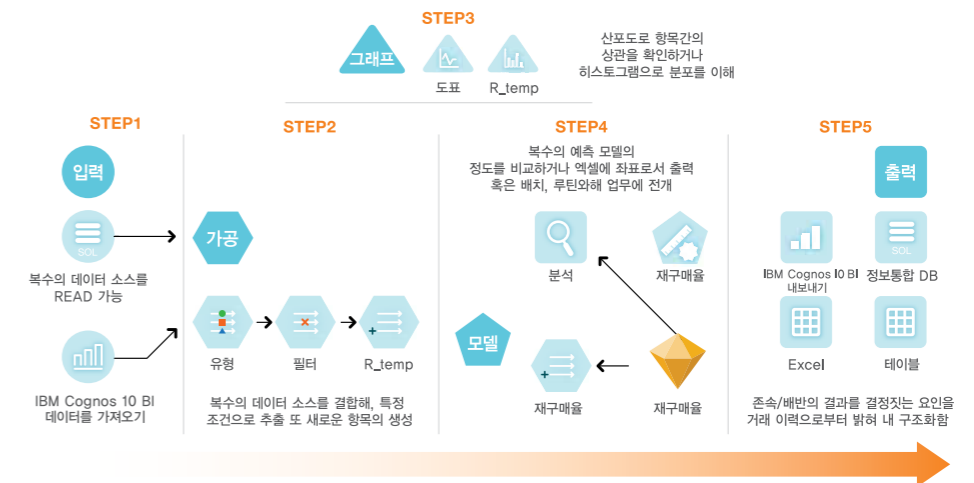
STEP3

그래프

도표

R_temp

산포도로 항목간의 상관을 확인하거나 히스토그램으로 분포를 이해

STEP1

입력

SQL

복수의 데이터 소스를 READ 가능

IBM Cognos 10 BI 데이터를 가져오기

STEP2

가공

유형

필터

R_temp

복수의 데이터 소스를 결합해, 특정 조건으로 추출 또 새로운 항목의 생성

STEP4

복수의 예측 모델의 정도를 비교하거나 엑셀에 좌표로서 출력 혹은 배치, 루틴와해 업무에 전개

분석

재구매율

모델

재구매율

재구매율

STEP5

출력

IBM Cognos 10 BI 내보내기

SQL

정보통합 DB

Excel

테이블

존속/배반의 결과를 결정짓는 요인을 거래 이력으로부터 밝혀 내 구조화함